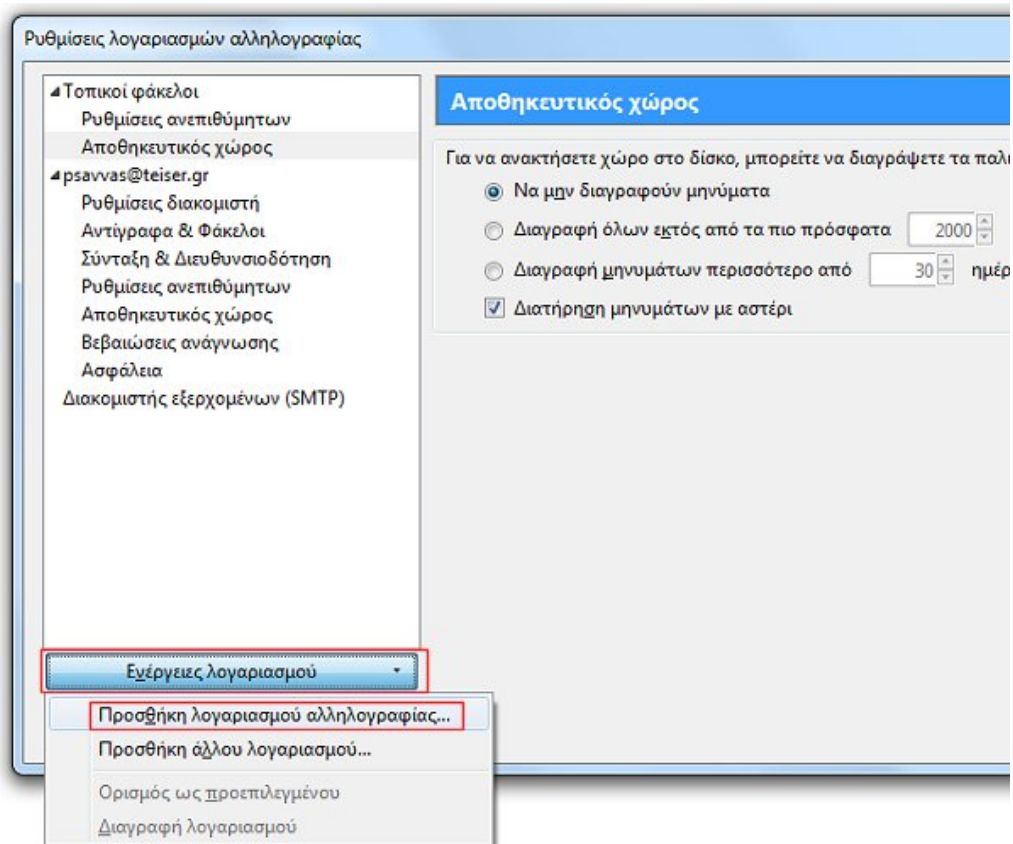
Ρυθμίσεις λογαριασμών αλληλογραφίας

Τοπικοί φάκελοι
Ρυθμίσεις ανεπιθύμητων
Αποθηκευτικός χώρος
psavvas@teiser.gr
Ρυθμίσεις διακομιστή
Αντίγραφα & Φάκελοι
Σύνταξη & Διευθυνσιοδότηση
Ρυθμίσεις ανεπιθύμητων
Αποθηκευτικός χώρος
Βεβαιώσεις ανάγνωσης
Ασφάλεια
Διακομιστής εξερχομένων (SMTP)

Αποθηκευτικός χώρος

Για να ανακτήσετε χώρο στο δίσκο, μπορείτε να διαγράψετε τα παλ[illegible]
Να μην διαγραφούν μηνύματα
Διαγραφή όλων εκτός από τα πιο πρόσφατα 2000
Διαγραφή μηνυμάτων περισσότερο από 30 ημέρ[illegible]
Διατήρηση μηνυμάτων με αστέρι

Ενέργειες λογαριασμού
Προσθήκη λογαριασμού αλληλογραφίας...
Προσθήκη άλλου λογαριασμού...
Ορισμός ως προεπιλεγμένου
Διαγραφή λογαριασμού